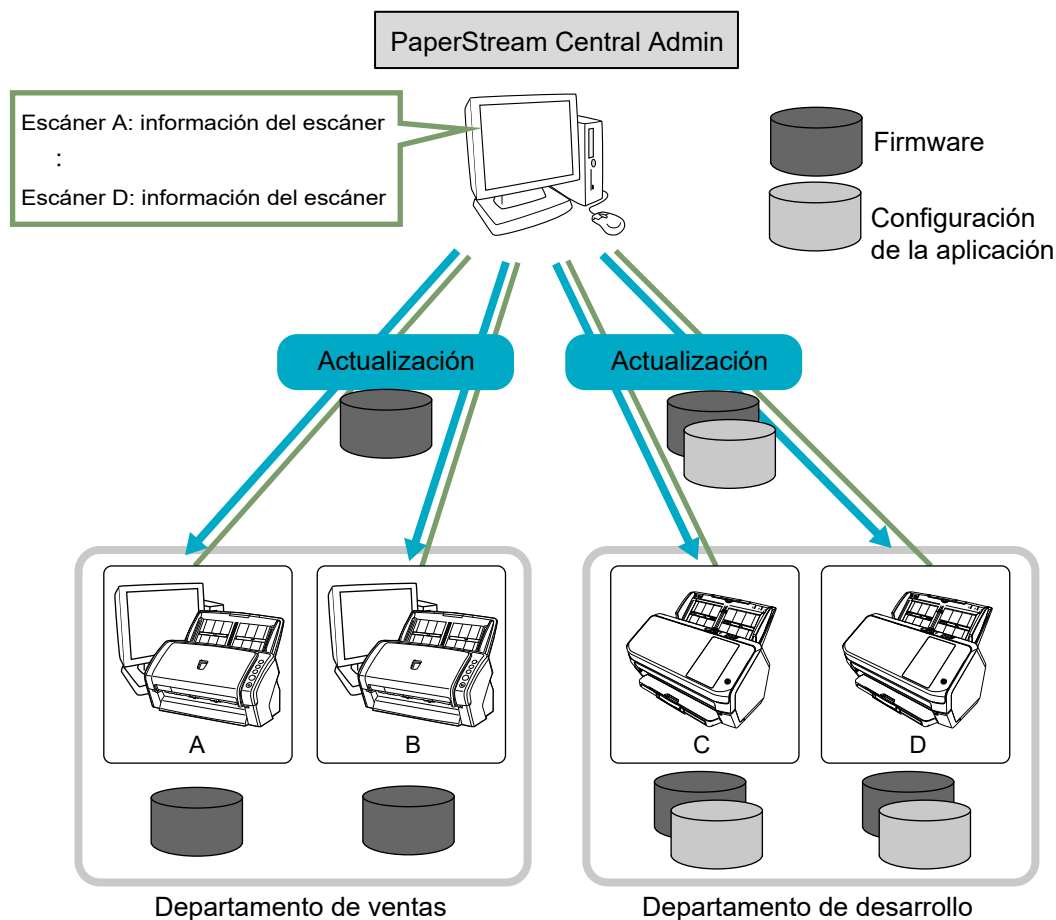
PaperStream Central Admin

Escáner A: información del escáner
:
Escáner D: información del escáner

Firmware

Configuración de la aplicación

Actualización

Actualización

A

B

C

D

Departamento de ventas

Departamento de desarrollo